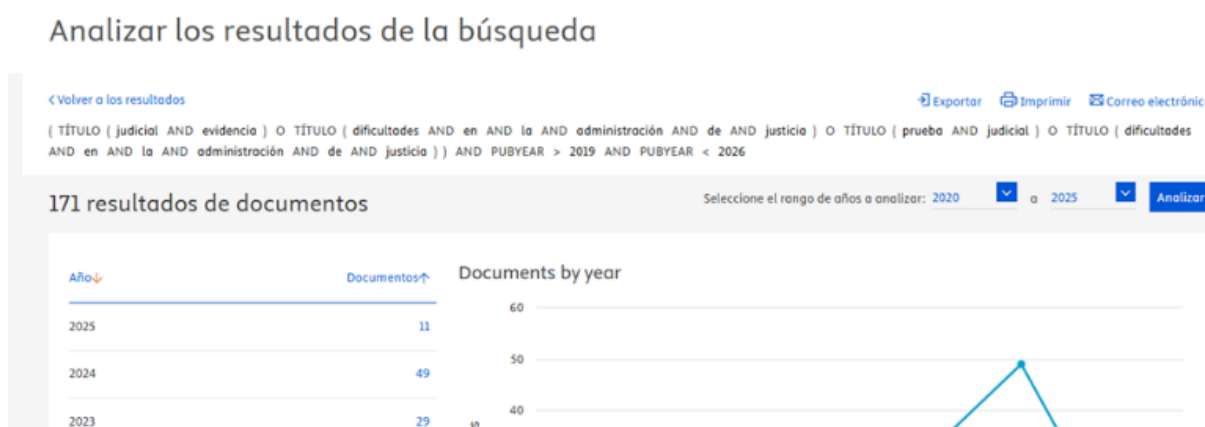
Analizar los resultados de la búsqueda

< Volver a los resultados

Exportar Imprimir Correo electrónic

( TÍTULO ( judicial AND evidencia ) O TÍTULO ( dificultades AND en AND la AND administración AND de AND justicia ) O TÍTULO ( prueba AND judicial ) O TÍTULO ( dificultades AND en AND la AND administración AND de AND justicia ) ) AND PUBYEAR > 2019 AND PUBYEAR < 2026

171 resultados de documentos

Seleccione el rango de años a analizar: 2020 a 2025 Analizar

| Año↓ | Documentos↑ |
|---|---|
| 2025 | 11 |
| 2024 | 49 |
| 2023 | 29 |

Documents by year

60

50

40